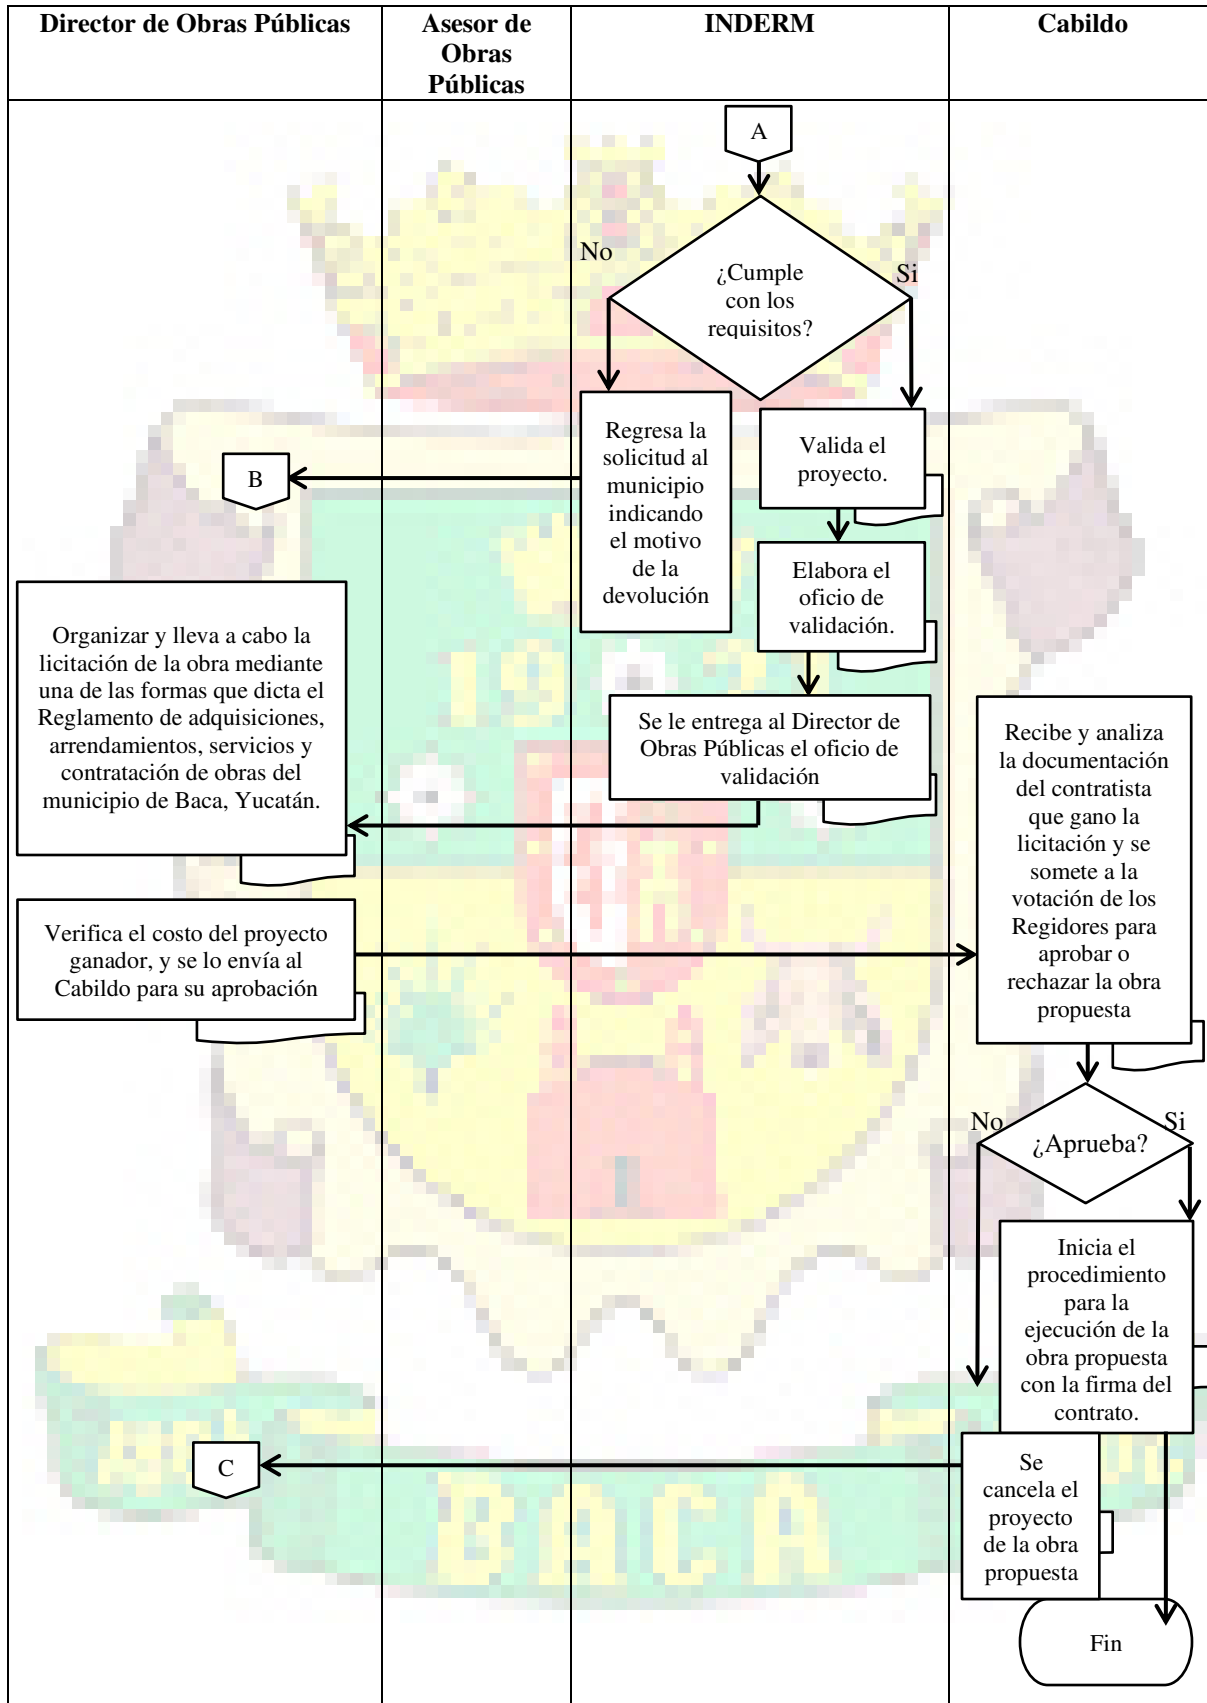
| Director de Obras Públicas | Asesor de Obras Públicas | INDERM | Cabildo |
|---|---|---|---|

A

¿Cumple con los requisitos?

No

Si

Regresa la solicitud al municipio indicando el motivo de la devolución

B

Valida el proyecto.

Elabora el oficio de validación.

Se le entrega al Director de Obras Públicas el oficio de validación

Organizar y lleva a cabo la licitación de la obra mediante una de las formas que dicta el Reglamento de adquisiciones, arrendamientos, servicios y contratación de obras del municipio de Baca, Yucatán.

Verifica el costo del proyecto ganador, y se lo envía al Cabildo para su aprobación

Recibe y analiza la documentación del contratista que gano la licitación y se somete a la votación de los Regidores para aprobar o rechazar la obra propuesta

¿Aprueba?

No

Si

Inicia el procedimiento para la ejecución de la obra propuesta con la firma del contrato.

Se cancela el proyecto de la obra propuesta

C

Fin

BACA